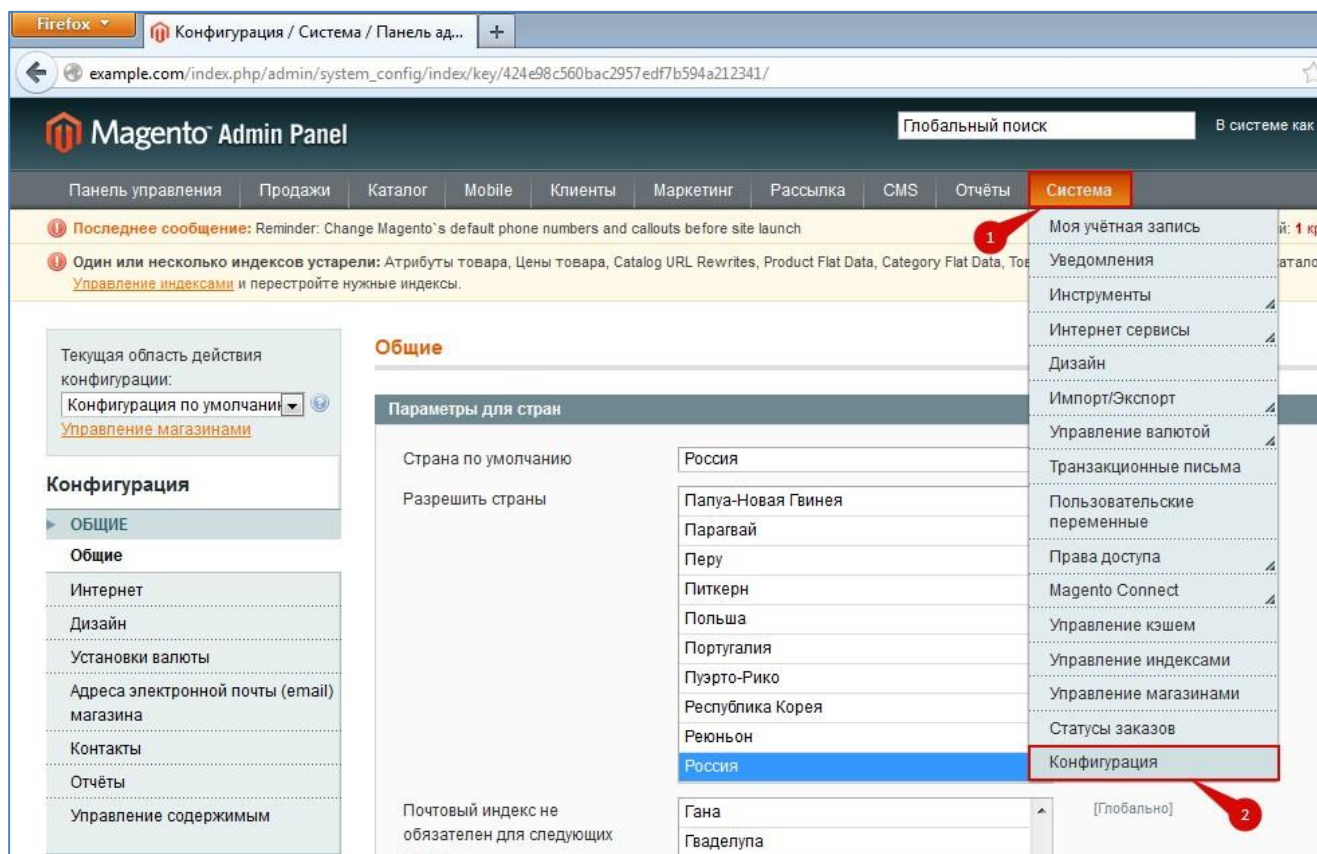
Firefox

Конфигурация / Система / Панель ад...

+

example.com/index.php/admin/system_config/index/key/424e98c560bac2957edf7b594a212341/

Magento Admin Panel

Глобальный поиск

В системе как

Панель управления | Продажи | Каталог | Mobile | Клиенты | Маркетинг | Рассылка | CMS | Отчёты | Система

Последнее сообщение: Reminder: Change Magento`s default phone numbers and callouts before site launch

й: 1 кр

Один или несколько индексов устарели: Атрибуты товара, Цены товара, Catalog URL Rewrites, Product Flat Data, Category Flat Data, Тов

атало

Управление индексами и перестройте нужные индексы.

1

Моя учётная запись
Уведомления
Инструменты
Интернет сервисы
Дизайн
Импорт/Экспорт
Управление валютой
Транзакционные письма
Пользовательские переменные
Права доступа
Magento Connect
Управление кэшем
Управление индексами
Управление магазинами
Статусы заказов
Конфигурация

2

Текущая область действия конфигурации:

Конфигурация по умолчани

Управление магазинами

Конфигурация

ОБЩИЕ
Общие
Интернет
Дизайн
Установки валюты
Адреса электронной почты (email) магазина
Контакты
Отчёты
Управление содержимым

Общие

Параметры для стран

Страна по умолчанию

Россия

Разрешить страны

Папуа-Новая Гвинея
Парагвай
Перу
Питкерн
Польша
Португалия
Пуэрто-Рико
Республика Корея
Реюньон
Россия

Почтовый индекс не обязателен для следующих

Гана
Гваделупа

[Глобально]